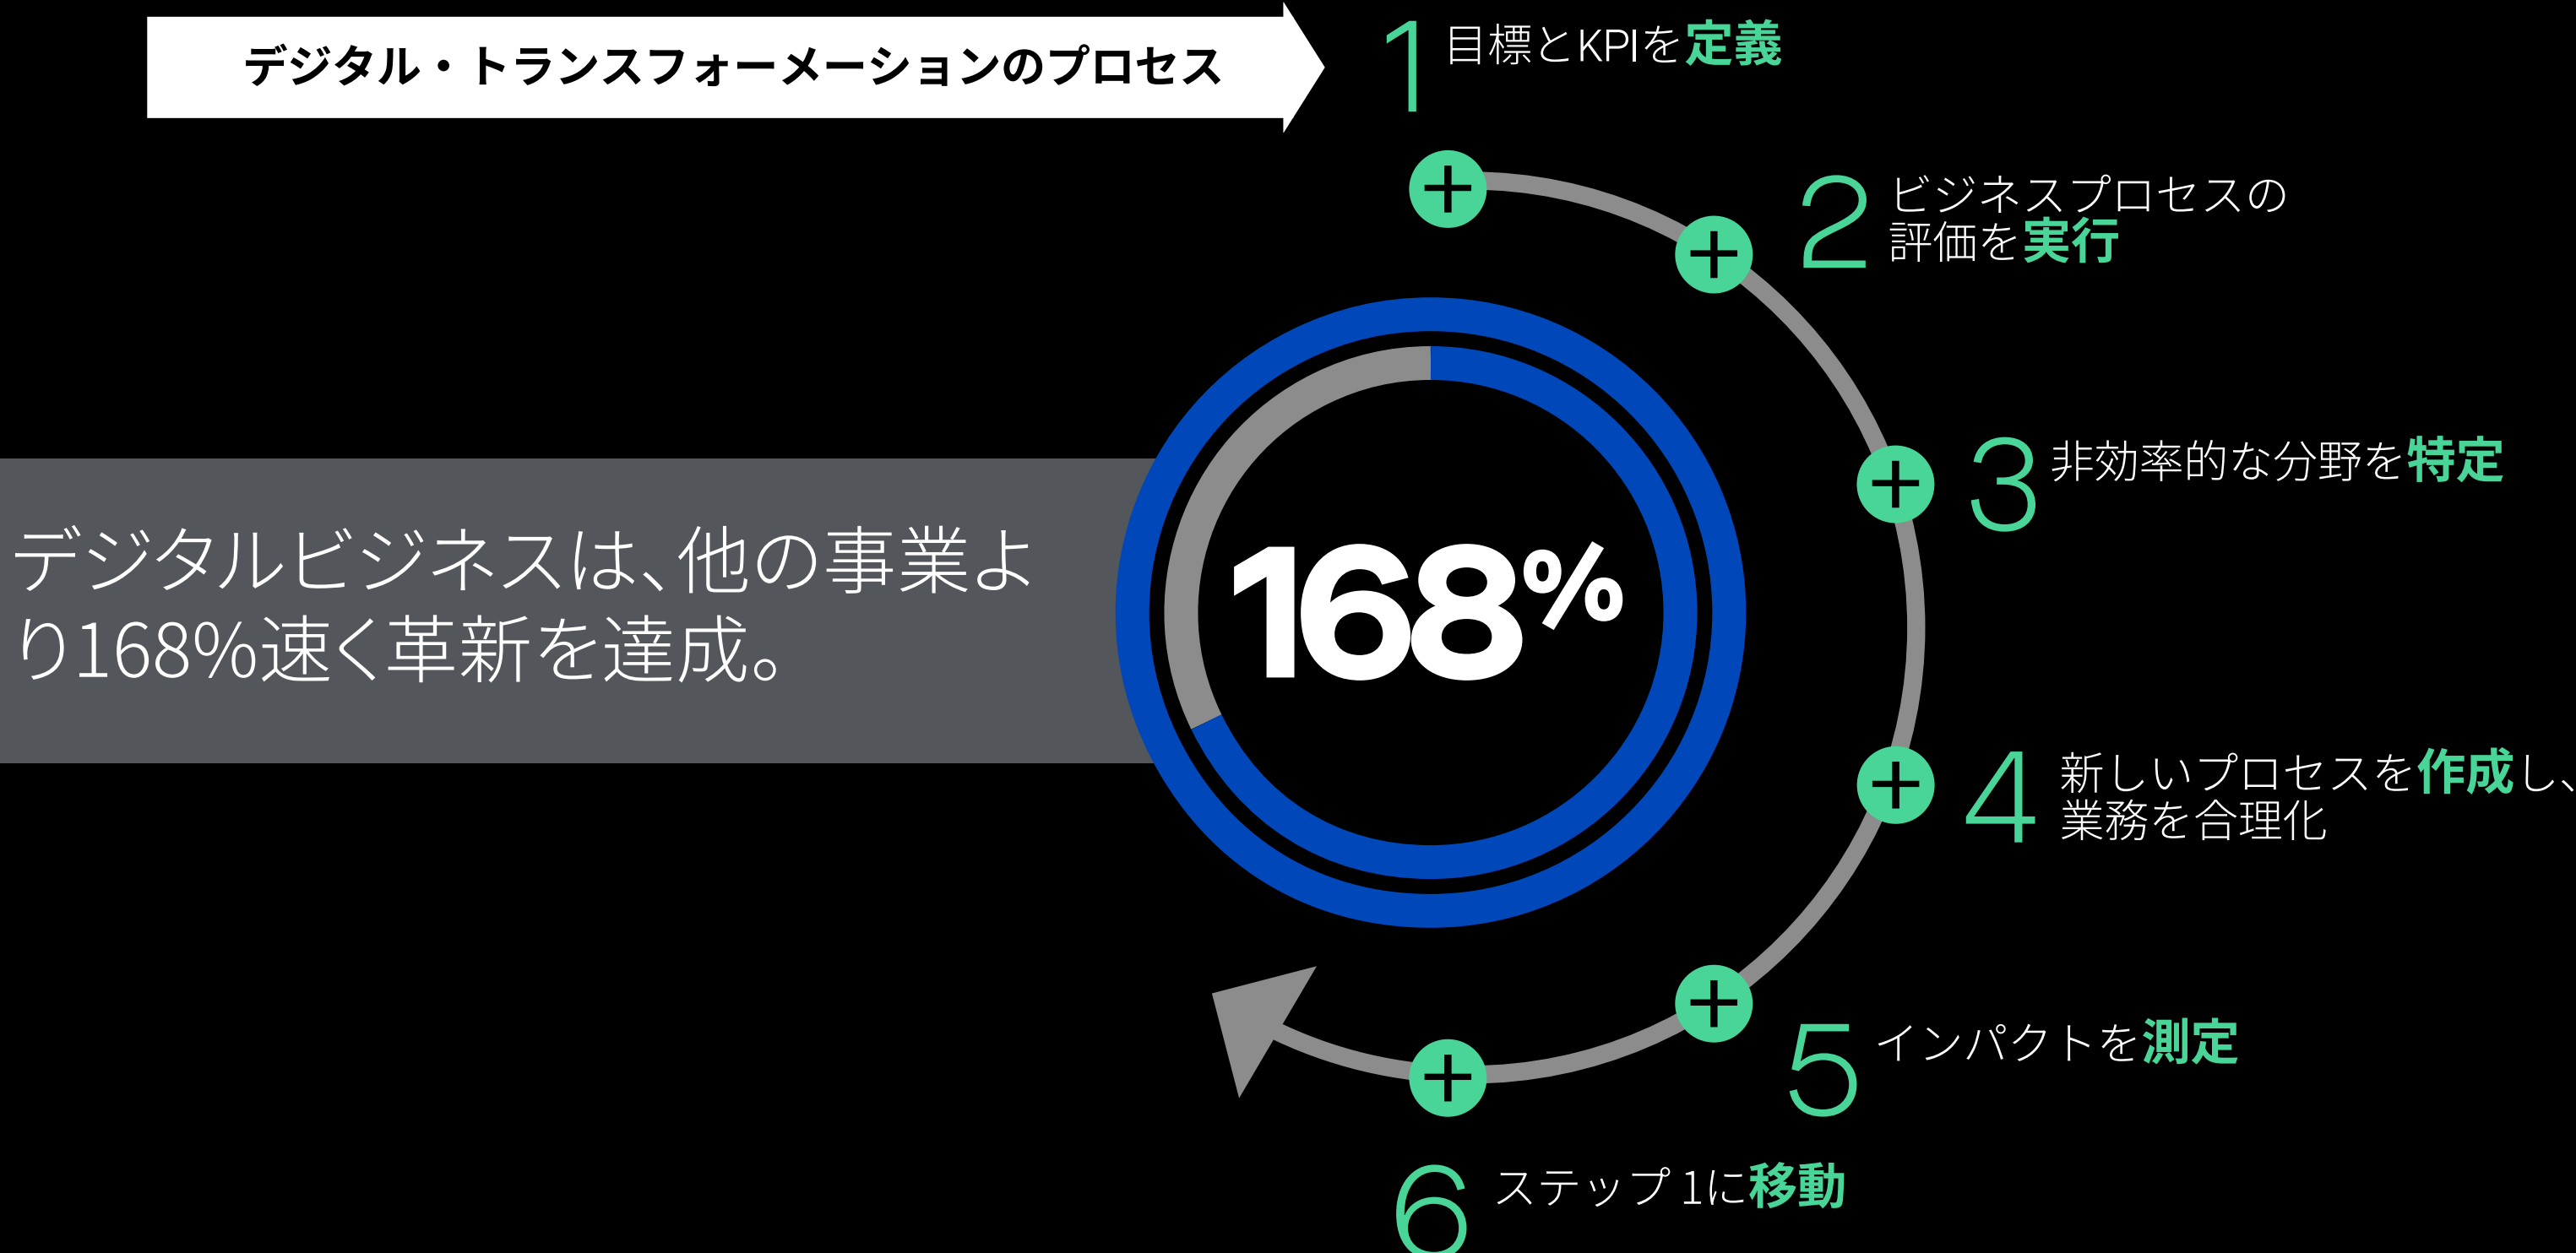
デジタル・トランスフォーメーションのプロセス

1 目標とKPIを定義

2 ビジネスプロセスの評価を実行

3 非効率的な分野を特定

4 新しいプロセスを作成し、業務を合理化

5 インパクトを測定

6 ステップ 1に移動

デジタルビジネスは、他の事業より168%速く革新を達成。

168%